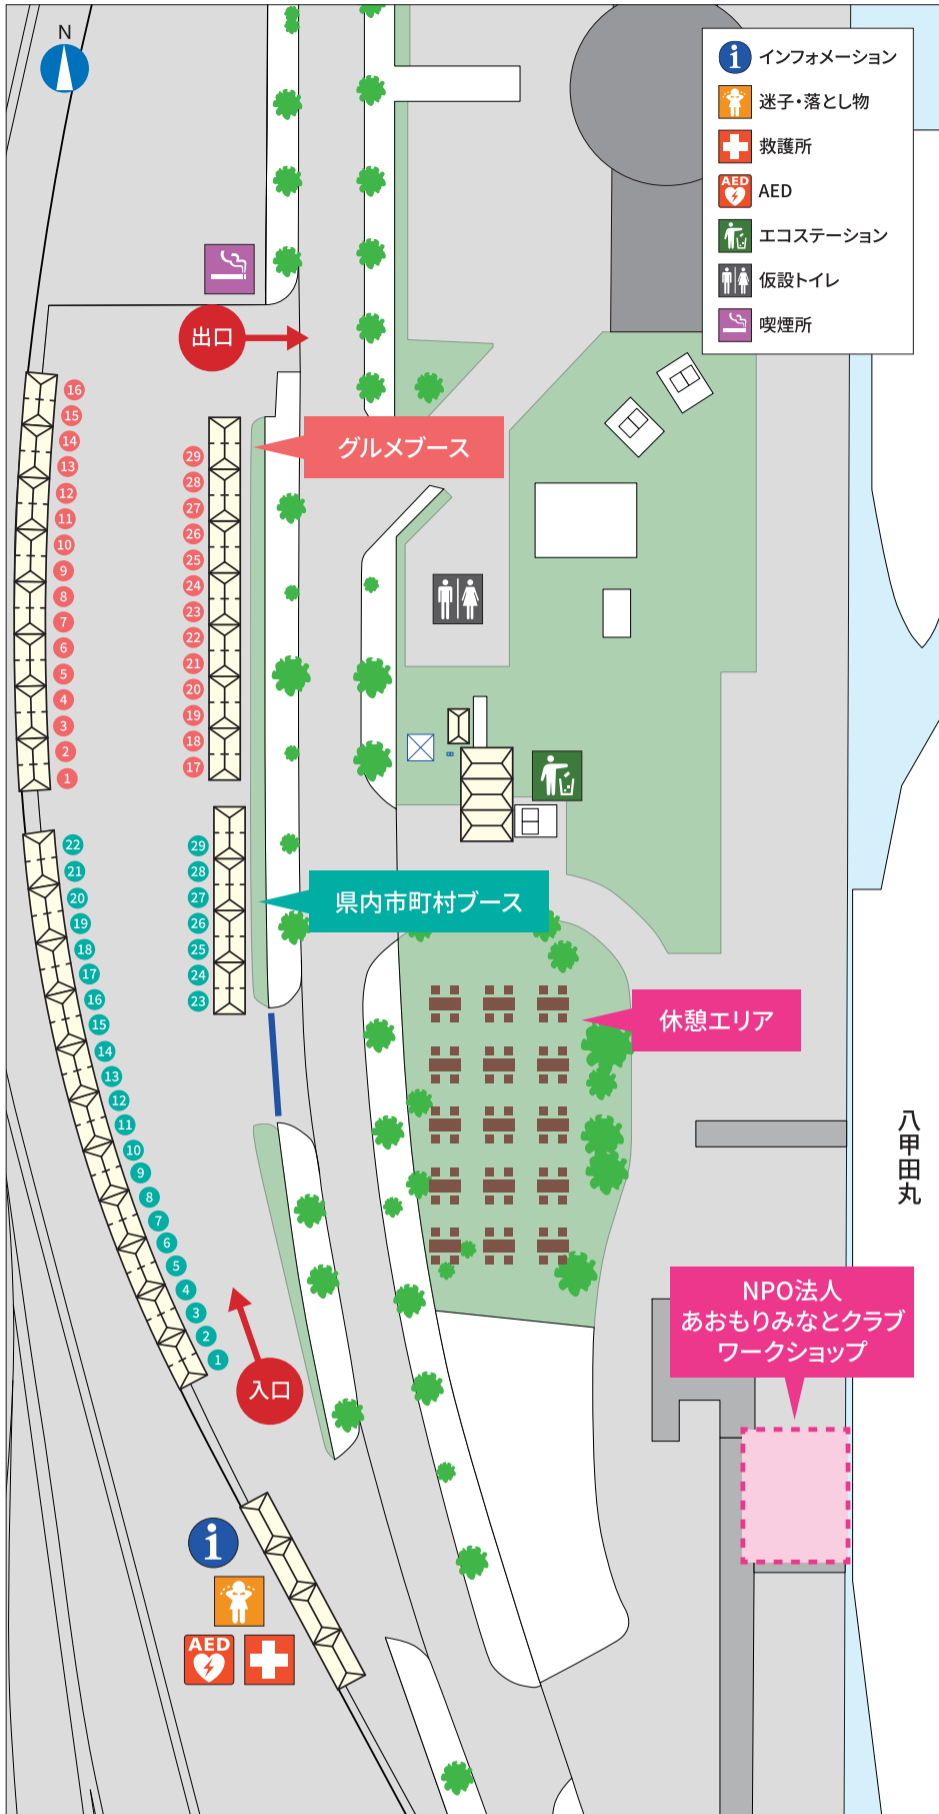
N

インフォメーション
迷子・落とし物
救護所
AED
エコステーション
仮設トイレ
喫煙所

出口

グルメブース

16
15
14
13
12
11
10
9
8
7
6
5
4
3
2
1

29
28
27
26
25
24
23
22
21
20
19
18
17

県内市町村ブース

22
21
20
19
18
17
16
15
14
13
12
11
10
9
8
7
6
5
4
3
2
1

29
28
27
26
25
24
23

休憩エリア

八甲田丸

NPO法人
あおもりみなとクラブ
ワークショップ

入口

AED